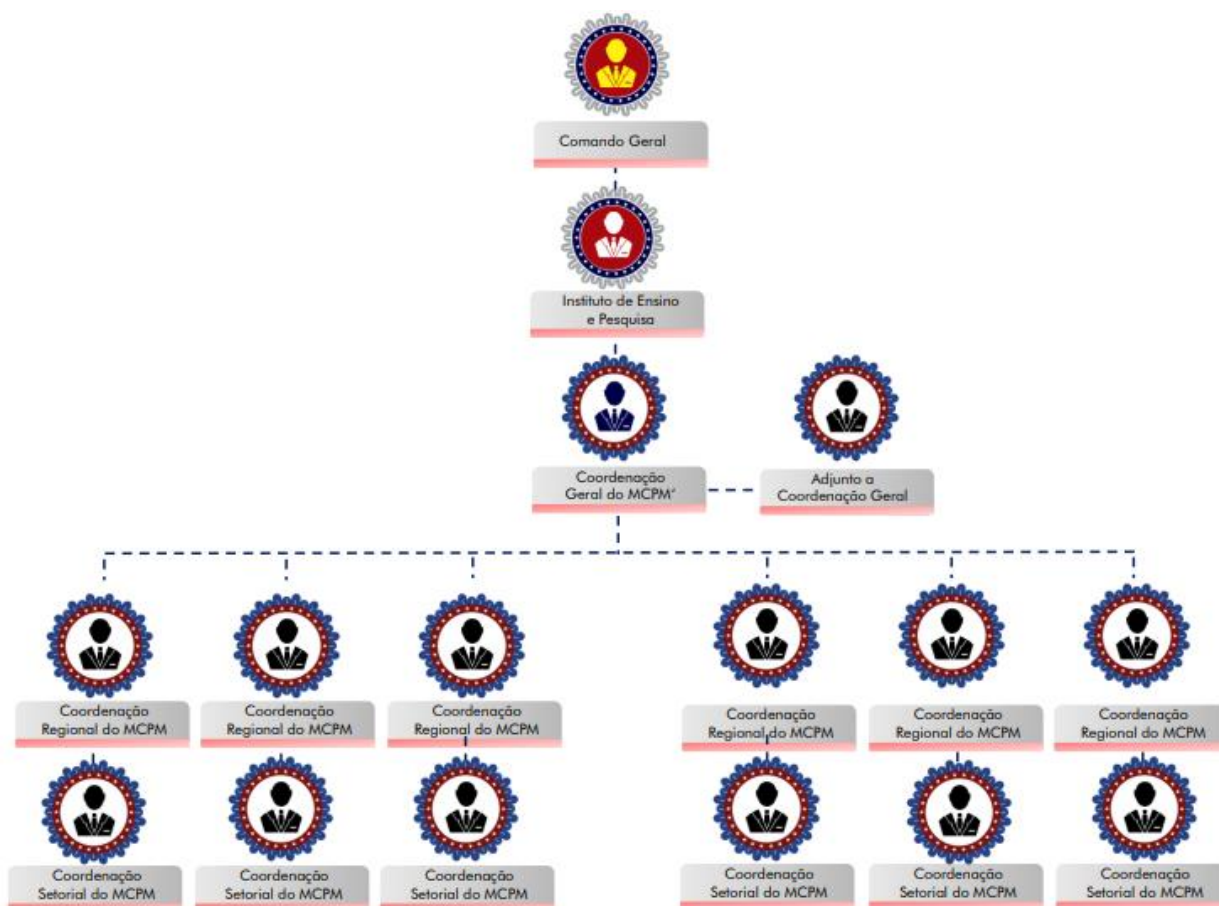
Comando Geral

Instituto de Ensino e Pesquisa

Coordenação Geral do MCPM'

Adjunto a Coordenação Geral

Coordenação Regional do MCPM

Coordenação Regional do MCPM

Coordenação Regional do MCPM

Coordenação Regional do MCPM

Coordenação Regional do MCPM

Coordenação Regional do MCPM

Coordenação Setorial do MCPM

Coordenação Setorial do MCPM

Coordenação Setorial do MCPM

Coordenação Setorial do MCPM

Coordenação Setorial do MCPM

Coordenação Setorial do MCPM